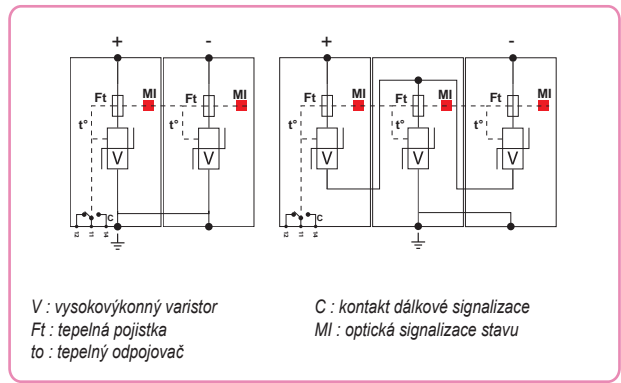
+ -
Ft MI Ft MI
t° t°
V V
C

+ -
Ft MI Ft MI Ft MI
t° t° t°
V V V
C

V : vysokovýkonný varistor
Ft : tepelná pojistka
to : tepelný odpojovač

C : kontakt dálkové signalizace
MI : optická signalizace stavu